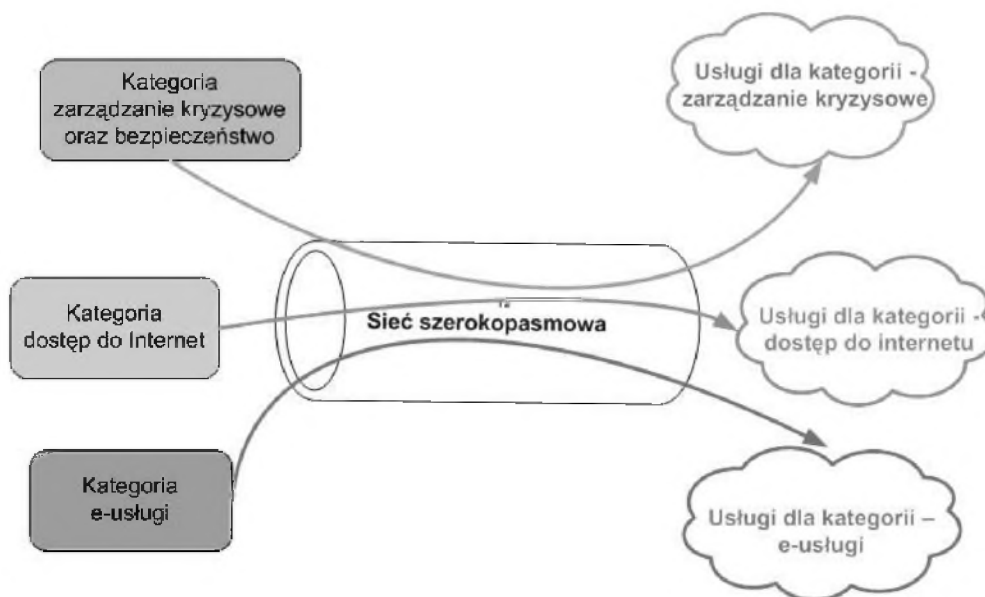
Kategoria zarządzanie kryzysowe oraz bezpieczeństwo

Usługi dla kategorii - zarządzanie kryzysowe

Kategoria dostęp do Internet

Sieć szerokopasmowa

Usługi dla kategorii - dostęp do internetu

Kategoria e-usługi

Usługi dla kategorii – e-usługi